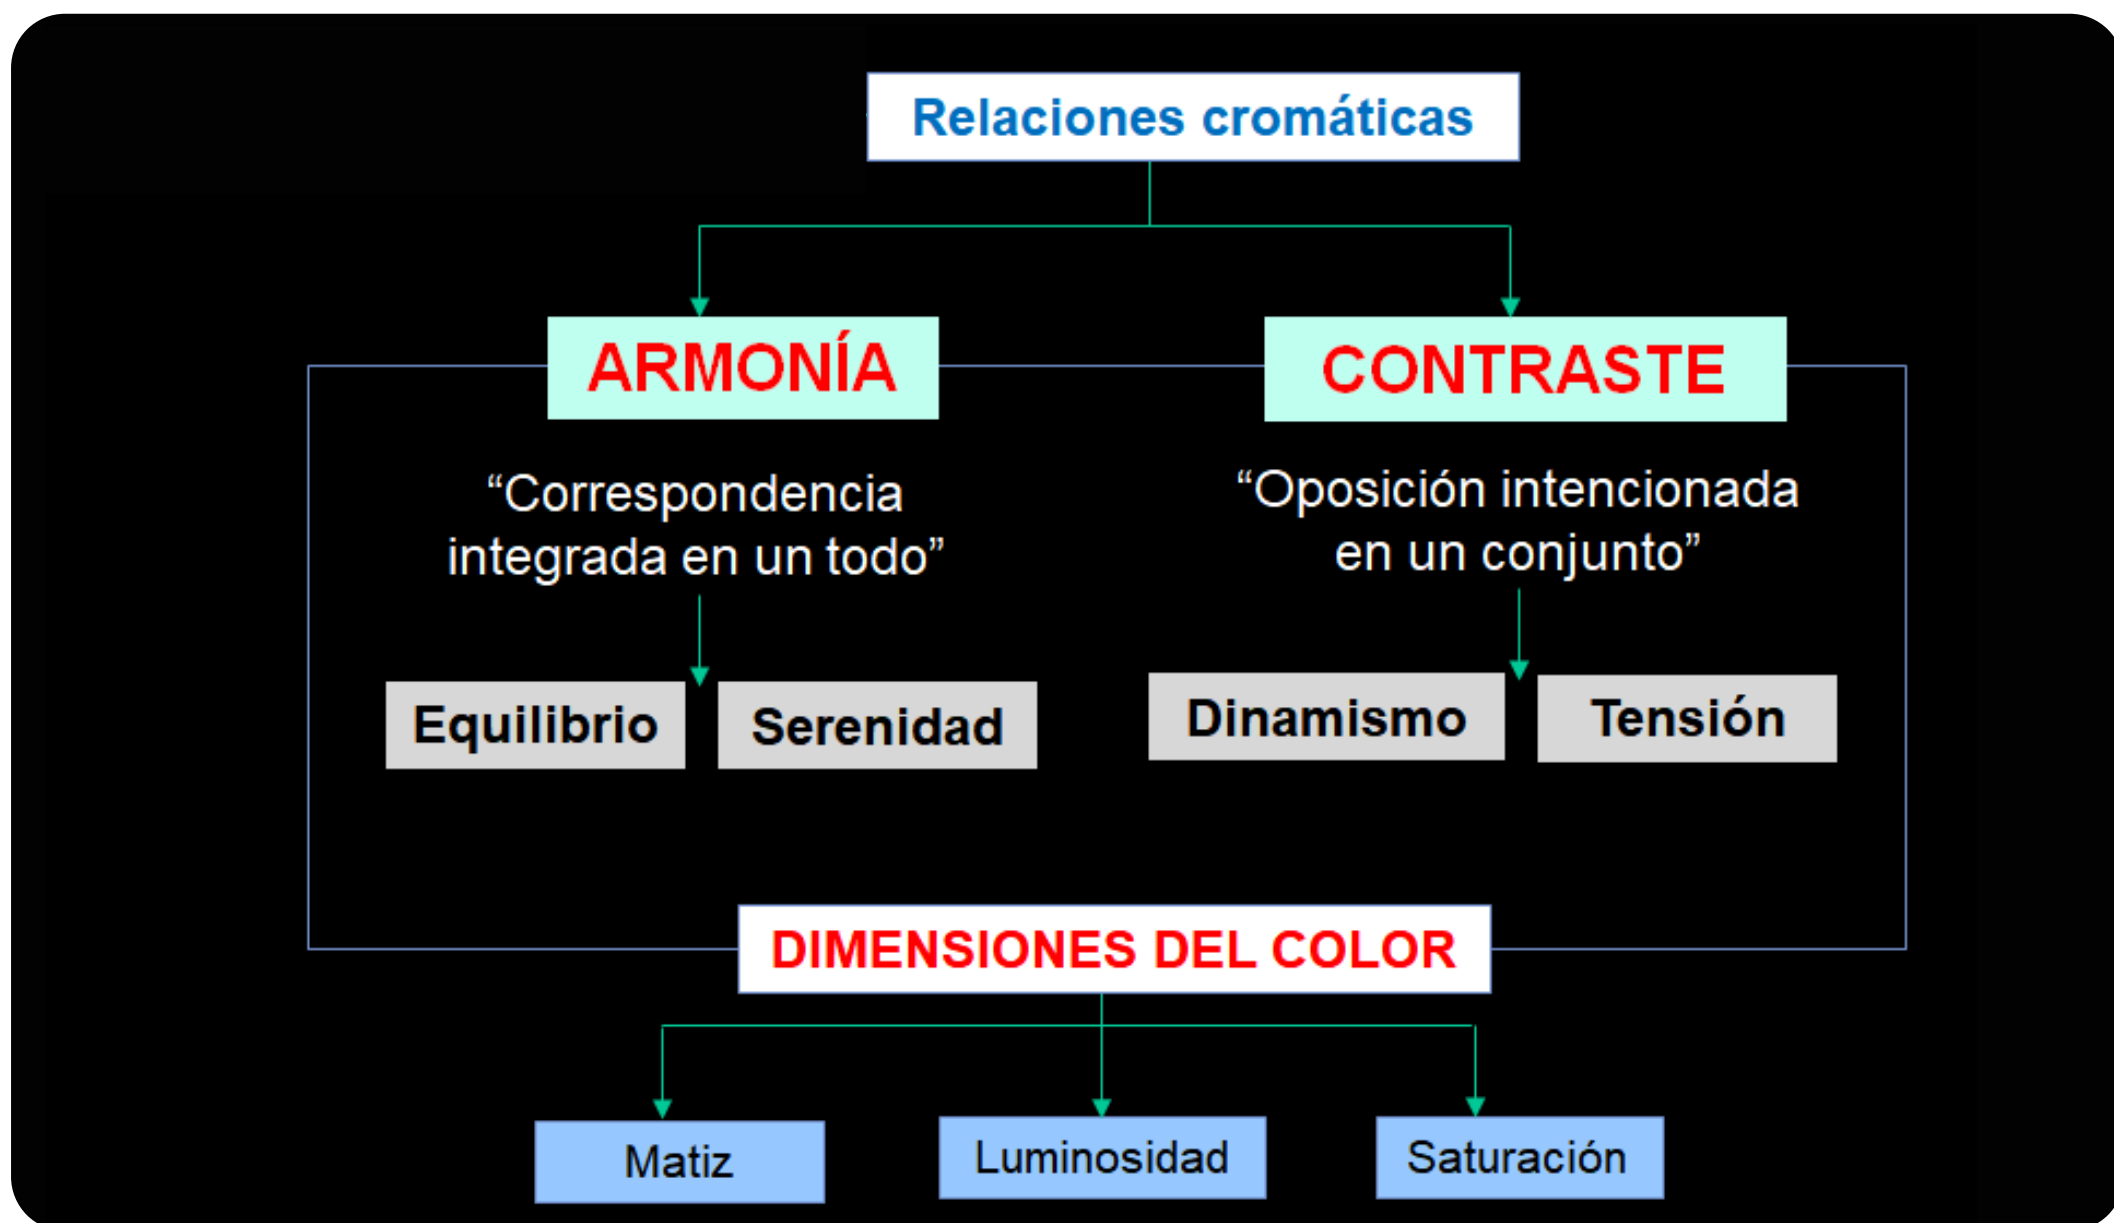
Relaciones cromáticas

ARMONÍA

CONTRASTE

“Correspondencia integrada en un todo”

“Oposición intencionada en un conjunto”

Equilibrio

Serenidad

Dinamismo

Tensión

DIMENSIONES DEL COLOR

Matiz

Luminosidad

Saturación